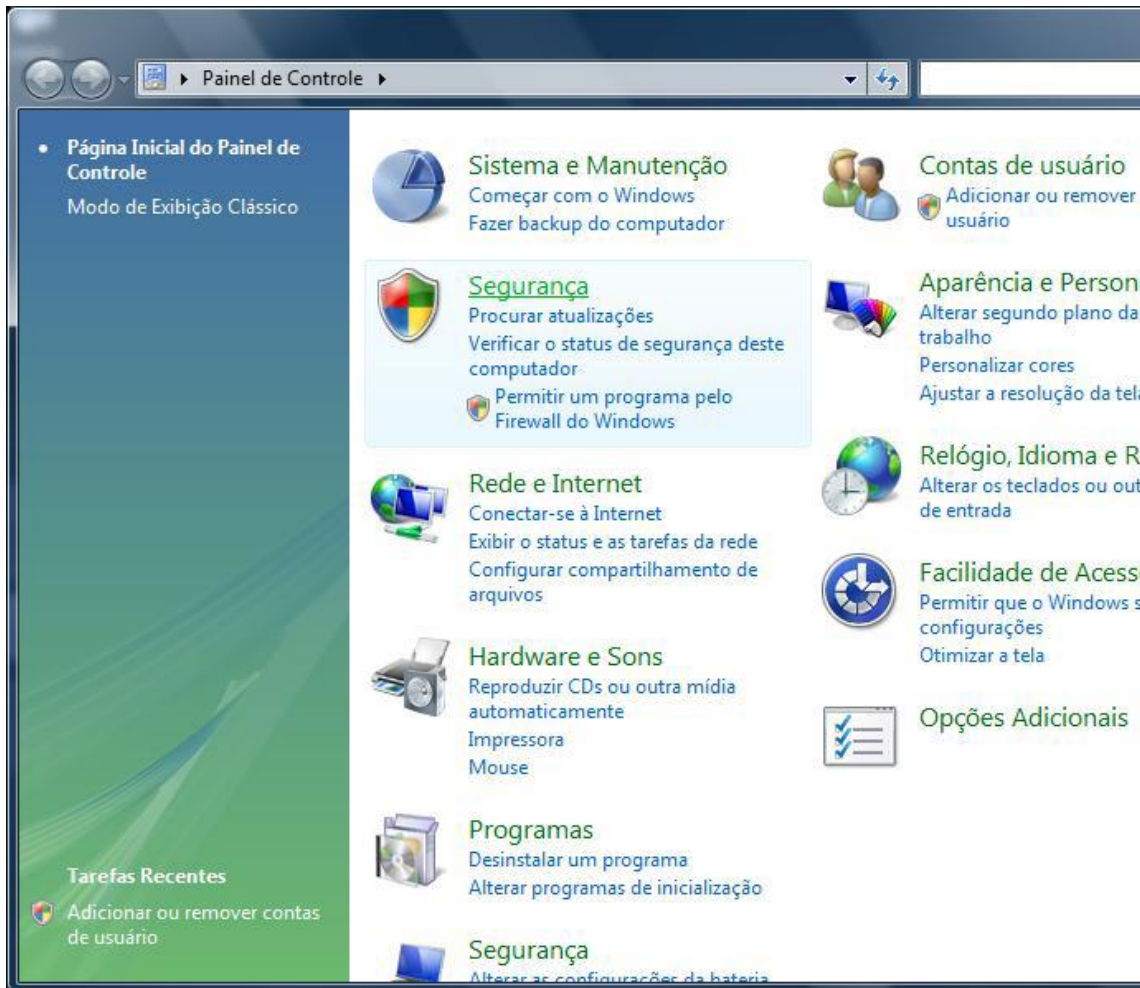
Painel de Controle

Página Inicial do Painel de Controle
Modo de Exibição Clássico

Sistema e Manutenção
Começar com o Windows
Fazer backup do computador

Contas de usuário
Adicionar ou remover usuário

Segurança
Procurar atualizações
Verificar o status de segurança deste computador
Permitir um programa pelo Firewall do Windows

Aparência e Person
Alterar segundo plano da trabalho
Personalizar cores
Ajustar a resolução da tel

Rede e Internet
Conectar-se à Internet
Exibir o status e as tarefas da rede
Configurar compartilhamento de arquivos

Relógio, Idioma e R
Alterar os teclados ou out de entrada

Facilidade de Acess
Permitir que o Windows s configurações
Otimizar a tela

Hardware e Sons
Reproduzir CDs ou outra mídia automaticamente
Impressora
Mouse

Opções Adicionais

Programas
Desinstalar um programa
Alterar programas de inicialização

Tarefas Recentes
Adicionar ou remover contas de usuário

Segurança
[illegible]